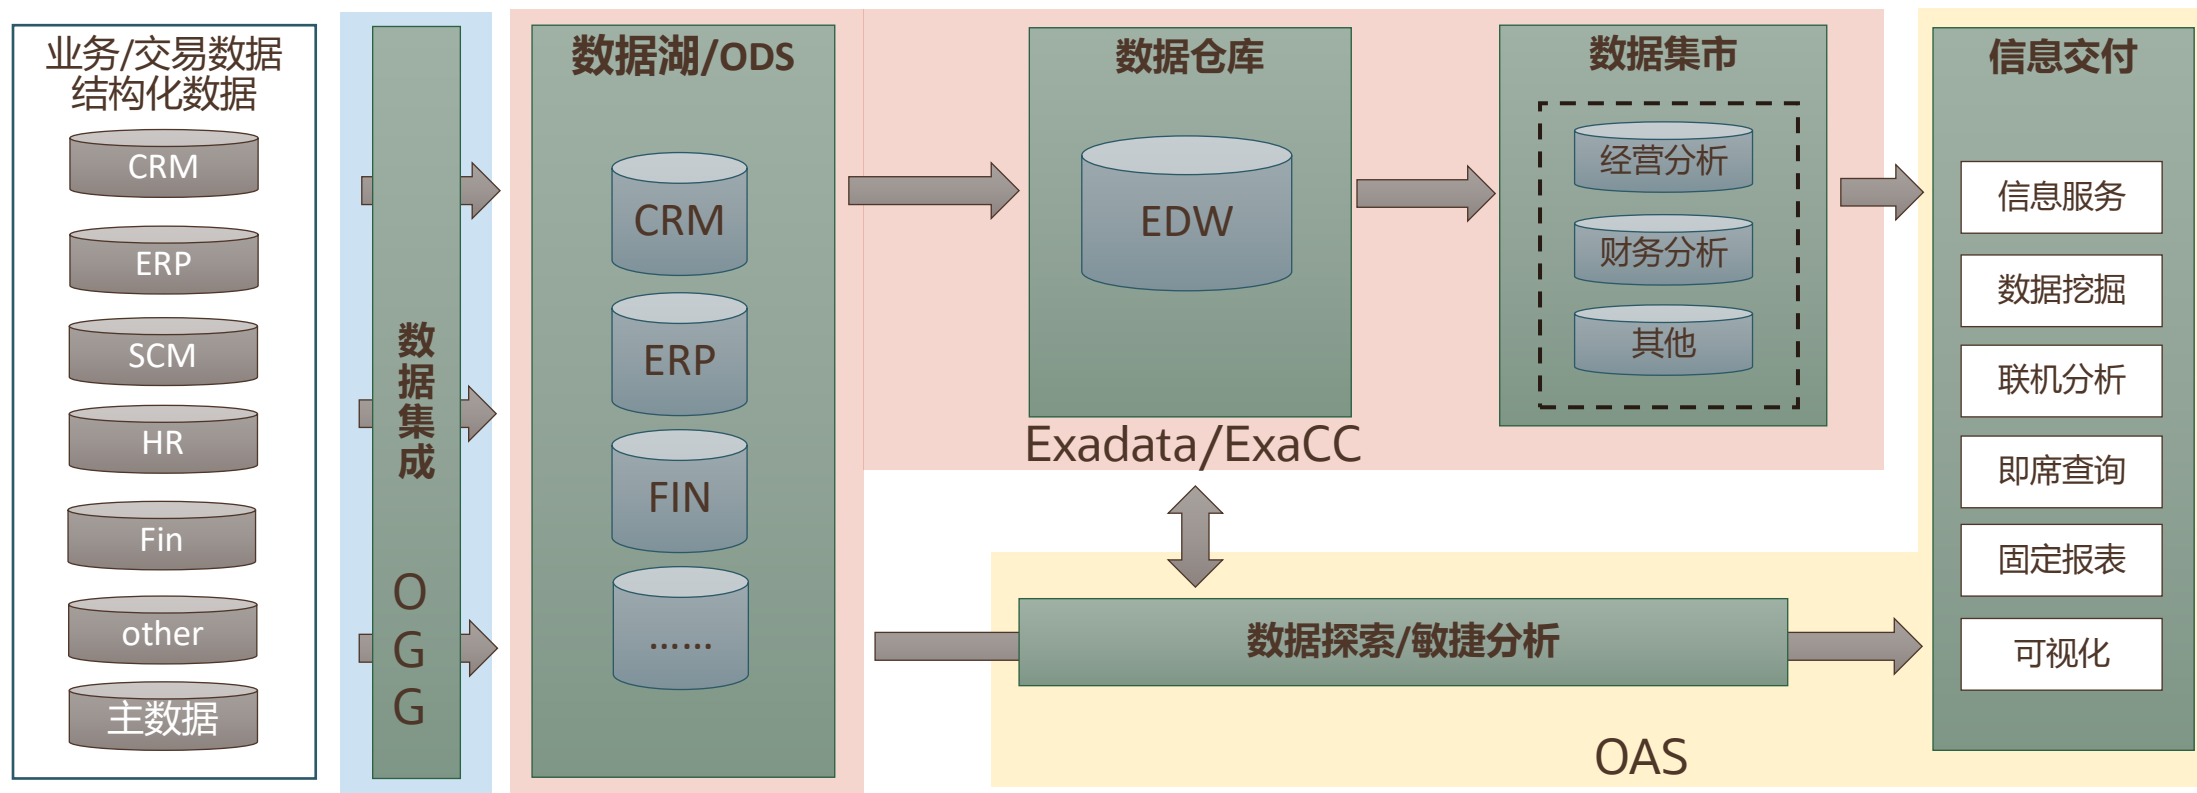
业务/交易数据
结构化数据

CRM

ERP

SCM

HR

Fin

other

主数据

数据集成

OGG

数据湖/ODS

CRM

ERP

FIN

……

数据仓库

EDW

Exadata/ExaCC

数据集市

经营分析

财务分析

其他

信息交付

信息服务

数据挖掘

联机分析

即席查询

固定报表

可视化

数据探索/敏捷分析

OAS